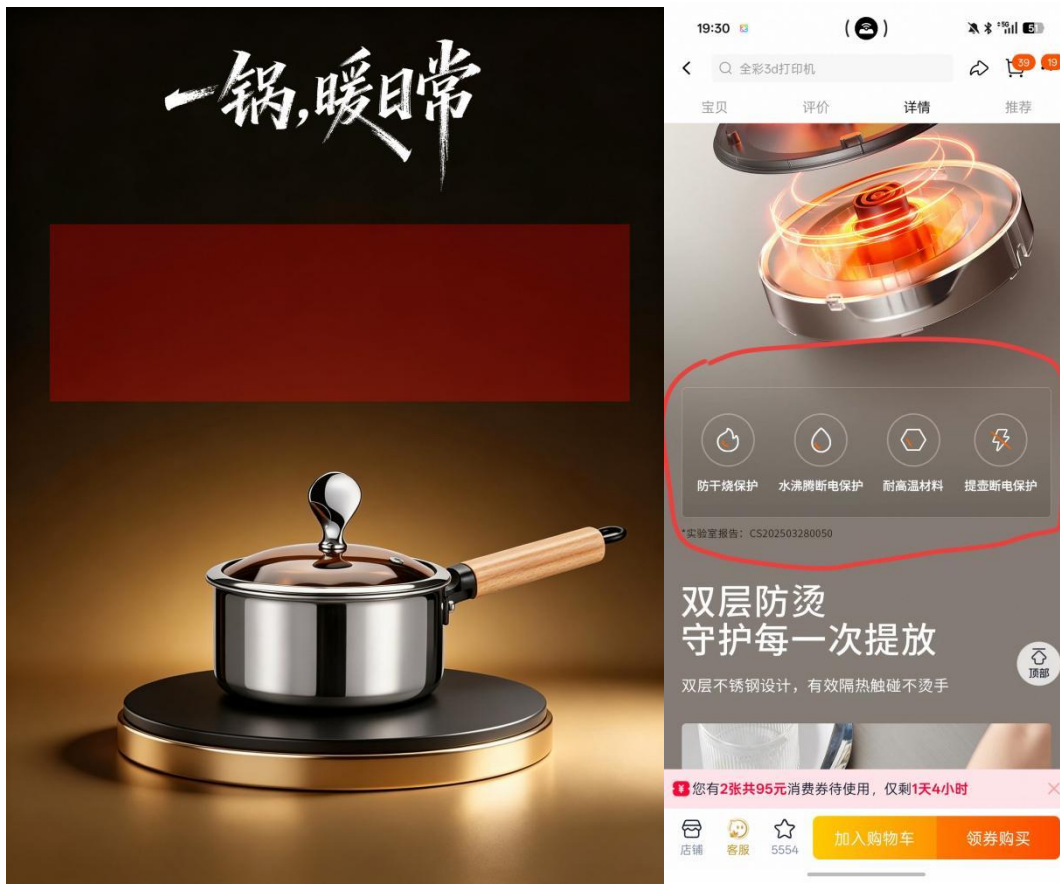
一锅,暖日常

19:30

全彩3d打印机

39

19

宝贝 评价 详情 推荐

防干烧保护 水沸腾断电保护 耐高温材料 提壶断电保护

*实验室报告：CS202503280050

双层防烫
守护每一次提放

双层不锈钢设计，有效隔热触碰不烫手

顶部

您有2张共95元消费券待使用，仅剩1天4小时

店铺 客服 5554 加入购物车 领券购买